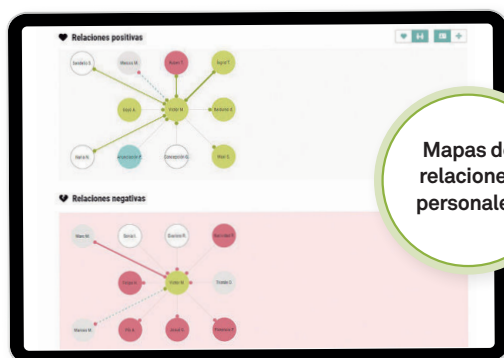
Relaciones positivas

Sandra S.

Marcos M.

Noa C.

Sergi T.

Enzo A.

Iván M.

Nicolás B.

Raúl R.

Asunción P.

Joaquín R.

Mar S.

Mapas de relaciones personales

Relaciones negativas

Mar M.

Sara I.

Daniel R.

Marcos M.

Iván M.

Tomás J.

Marcos M.

Pol A.

Enzo A.

Rebeca F.